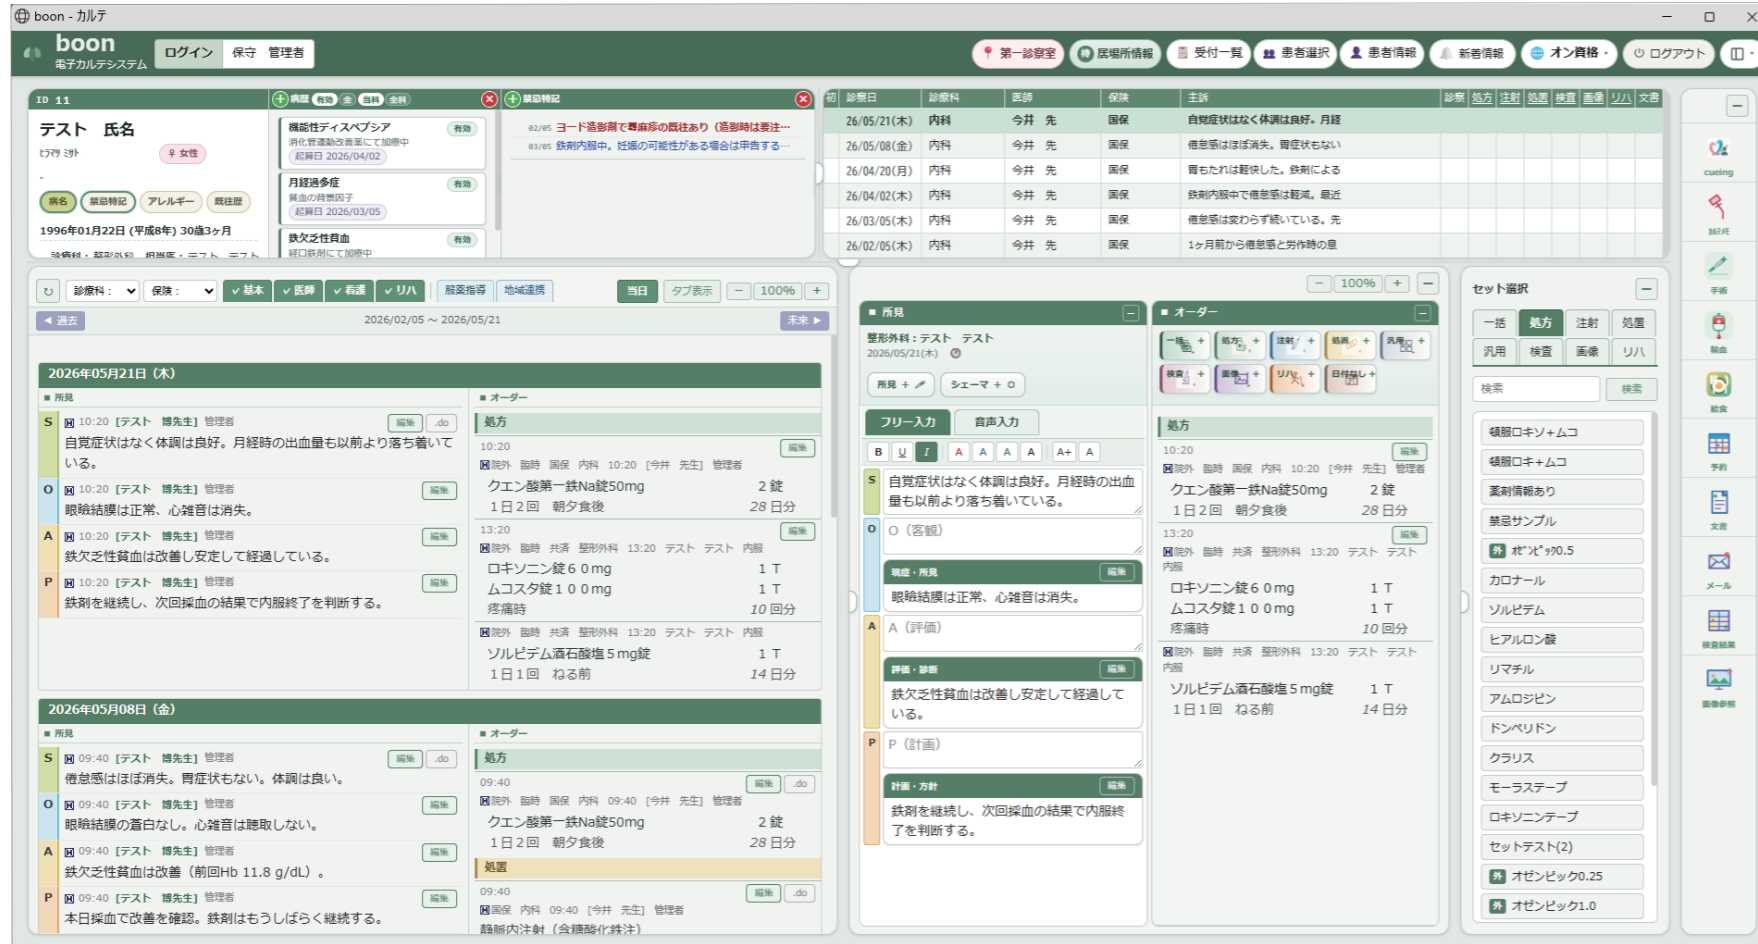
boon - カルテ

boon
電子カルテシステム
ログイン 保守 管理者

第一診察室 | 居場所情報 | 受付一覧 | 患者選択 | 患者情報 | 新着情報 | オン資格 | ログアウト

ID 11
テスト 氏名
ﾃｽﾄ ｼﾒｲ
♀ 女性
病名 | 禁忌特記 | アレルギー | 既往歴
1996年01月22日 (平成8年) 30歳3ヶ月

病歴 有効 全 当科 全科
機能性ディスペプシア 有効
消化管運動改善薬にて加療中
起算日 2026/04/02
月経過多症 有効
貧血の背景因子
起算日 2026/03/05
鉄欠乏性貧血 有効
経口鉄剤にて加療中

禁忌特記
02/05 ヨード造影剤で蕁麻疹の既往あり（造影時は要注…
03/05 鉄剤内服中。妊娠の可能性がある場合は申告する…

| 初 | 診察日 | 診療科 | 医師 | 保険 | 主訴 |
|---|---|---|---|---|---|
| | 26/05/21(木) | 内科 | 今井 先 | 国保 | 自覚症状はなく体調は良好。月経 |
| | 26/05/08(金) | 内科 | 今井 先 | 国保 | 倦怠感はほぼ消失。胃症状もない |
| | 26/04/20(月) | 内科 | 今井 先 | 国保 | 胃もたれは軽快した。鉄剤による |
| | 26/04/02(木) | 内科 | 今井 先 | 国保 | 鉄剤内服中で倦怠感は軽減。最近 |
| | 26/03/05(木) | 内科 | 今井 先 | 国保 | 倦怠感は変わらず続いている。先 |
| | 26/02/05(木) | 内科 | 今井 先 | 国保 | 1ヶ月前から倦怠感と労作時の息 |

診察 処方 注射 処置 検査 画像 リハ 文書

診療科： 保険： ✓基本 ✓医師 ✓看護 ✓リハ 服薬指導 地域連携 当日 タブ表示 − 100% +
◄ 過去 2026/02/05 〜 2026/05/21 未来 ►

2026年05月21日 (木)
■ 所見
S 10:20 【テスト 博先生】 管理者 編集 .do
自覚症状はなく体調は良好。月経時の出血量も以前より落ち着いている。
O 10:20 【テスト 博先生】 管理者 編集
眼瞼結膜は正常、心雑音は消失。
A 10:20 【テスト 博先生】 管理者 編集
鉄欠乏性貧血は改善し安定して経過している。
P 10:20 【テスト 博先生】 管理者 編集
鉄剤を継続し、次回採血の結果で内服終了を判断する。

■ オーダー
処方
10:20 編集
院外 臨時 国保 内科 10:20 [今井 先生] 管理者
クエン酸第一鉄Na錠50mg 2 錠
1日2回 朝夕食後 28 日分
13:20 編集
院外 臨時 共済 整形外科 13:20 テスト テスト 内服
ロキソニン錠６０mg １Ｔ
ムコスタ錠１００mg １Ｔ
疼痛時 10 回分
院外 臨時 共済 整形外科 13:20 テスト テスト 内服
ソルピデム酒石酸塩５mg錠 １Ｔ
１日１回 ねる前 14 日分

2026年05月08日 (金)
■ 所見
S 09:40 【テスト 博先生】 管理者 編集 .do
倦怠感はほぼ消失。胃症状もない。体調は良い。
O 09:40 【テスト 博先生】 管理者 編集
眼瞼結膜の蒼白なし。心雑音は聴取しない。
A 09:40 【テスト 博先生】 管理者 編集
鉄欠乏性貧血は改善（前回Hb 11.8 g/dL）。
P 09:40 【テスト 博先生】 管理者 編集
本日採血で改善を確認。鉄剤はもうしばらく継続する。

■ オーダー
処方
09:40 編集 .do
院外 臨時 国保 内科 09:40 [今井 先生] 管理者
クエン酸第一鉄Na錠50mg 2 錠
1日2回 朝夕食後 28 日分
処置
09:40 編集 .do
国保 内科 09:40 [今井 先生] 管理者
静脈内注射（含糖酸化鉄注）

− 100% + −
■ 所見
整形外科：テスト テスト
2026/05/21(木)
所見 + シェーマ +
フリー入力 音声入力
B U I A A A A A+ A
S 自覚症状はなく体調は良好。月経時の出血量も以前より落ち着いている。
O O（客観）
現症・所見 編集
眼瞼結膜は正常、心雑音は消失。
A A（評価）
評価・診断 編集
鉄欠乏性貧血は改善し安定して経過している。
P P（計画）
計画・方針 編集
鉄剤を継続し、次回採血の結果で内服終了を判断する。

■ オーダー
一括 + 処方 + 注射 + 処置 + 汎用 + 検査 + 画像 + リハ + 日付指し +
処方
10:20 編集
院外 臨時 国保 内科 10:20 [今井 先生] 管理者
クエン酸第一鉄Na錠50mg 2 錠
1日2回 朝夕食後 28 日分
13:20 編集
院外 臨時 共済 整形外科 13:20 テスト テスト 内服
ロキソニン錠６０mg １Ｔ
ムコスタ錠１００mg １Ｔ
疼痛時 10 回分
院外 臨時 共済 整形外科 13:20 テスト テスト 内服
ソルピデム酒石酸塩５mg錠 １Ｔ
１日１回 ねる前 14 日分

セット選択 −
一括 処方 注射 処置
汎用 検査 画像 リハ
検索 検索
頓服ロキソ＋ムコ
頓服ロキ＋ムコ
薬剤情報あり
禁忌サンプル
外 ﾎﾞﾝﾋﾞｯｸ0.5
カロナール
ソルピデム
ヒアルロン酸
リマチル
アムロジピン
ドンペリドン
クラリス
モーラステープ
ロキソニンテープ
セットテスト(2)
外 オゼンビック0.25
外 オゼンビック1.0

cueing
紹介
手術
輸血
経食
予約
文書
メール
検査結果
画像参照